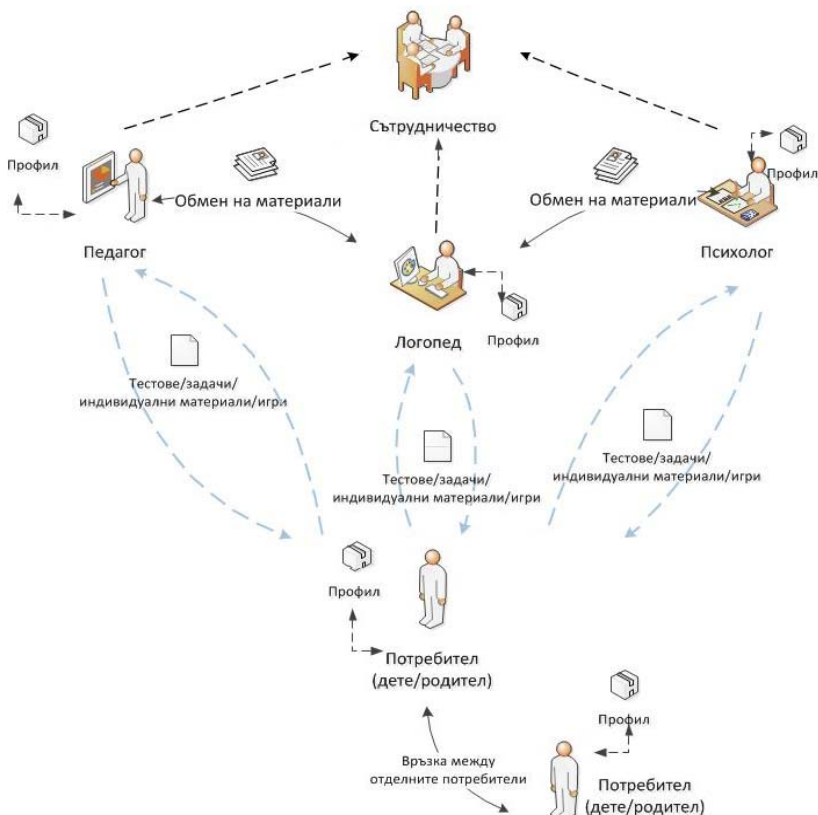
Сътрудничество

Профил

Обмен на материали

Обмен на материали

Профил

Педагог

Психолог

Профил

Логопед

Тестове/задачи/
индивидуални материали/игри

Тестове/задачи/
индивидуални материали/игри

Тестове/задачи/
индивидуални материали/игри

Профил

Потребител
(дете/родител)

Профил

Връзка между
отделните потребители

Потребител
(дете/родител)